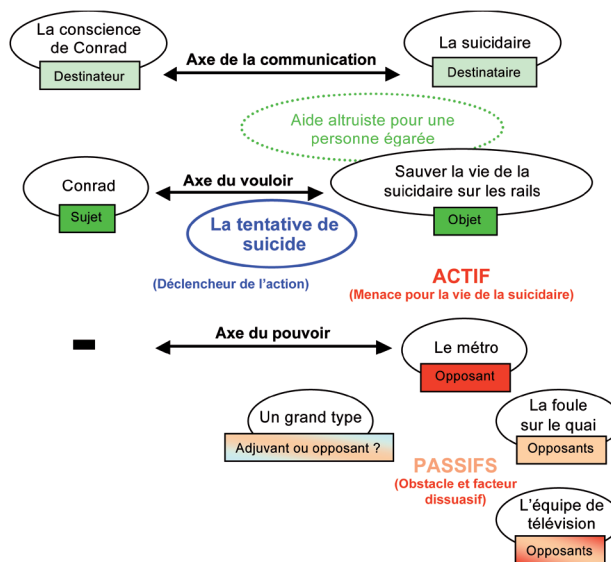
La conscience de Conrad

Destinateur

Axe de la communication

La suicidaire

Destinataire

Aide altruiste pour une personne égarée

Conrad

Sujet

Axe du vouloir

Sauver la vie de la suicidaire sur les rails

Objet

La tentative de suicide

(Déclencheur de l'action)

ACTIF
(Menace pour la vie de la suicidaire)

-

Axe du pouvoir

Le métro

Opposant

Un grand type

Adjuvant ou opposant ?

La foule sur le quai

Opposants

PASSIFS
(Obstacle et facteur dissuasif)

L'équipe de télévision

Opposants